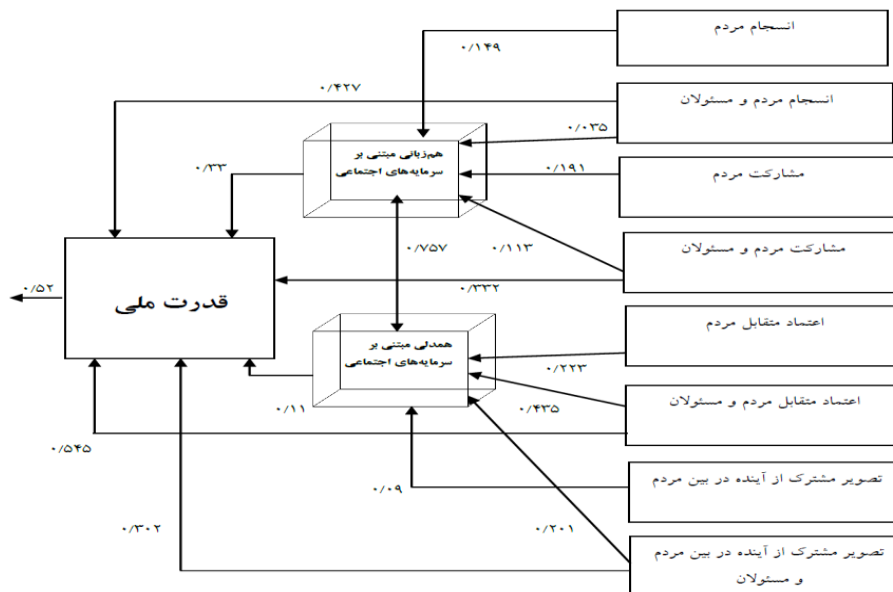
انسجام مردم

۰/۱۴۹

۰/۴۲۷

انسجام مردم و مسئولان

۰/۰۳۵

همزبانی مبتنی بر سرمایه‌های اجتماعی

۰/۳۳

۰/۱۹۱

مشارکت مردم

۰/۷۵۷

۰/۱۱۳

مشارکت مردم و مسئولان

۰/۵۲

قدرت ملی

۰/۳۳۲

اعتماد متقابل مردم

همدلی مبتنی بر سرمایه‌های اجتماعی

۰/۲۲۳

اعتماد متقابل مردم و مسئولان

۰/۱۱

۰/۴۳۵

۰/۵۴۵

تصویر مشترک از آینده در بین مردم

۰/۰۹

۰/۳۰۲

۰/۲۰۱

تصویر مشترک از آینده در بین مردم و مسئولان